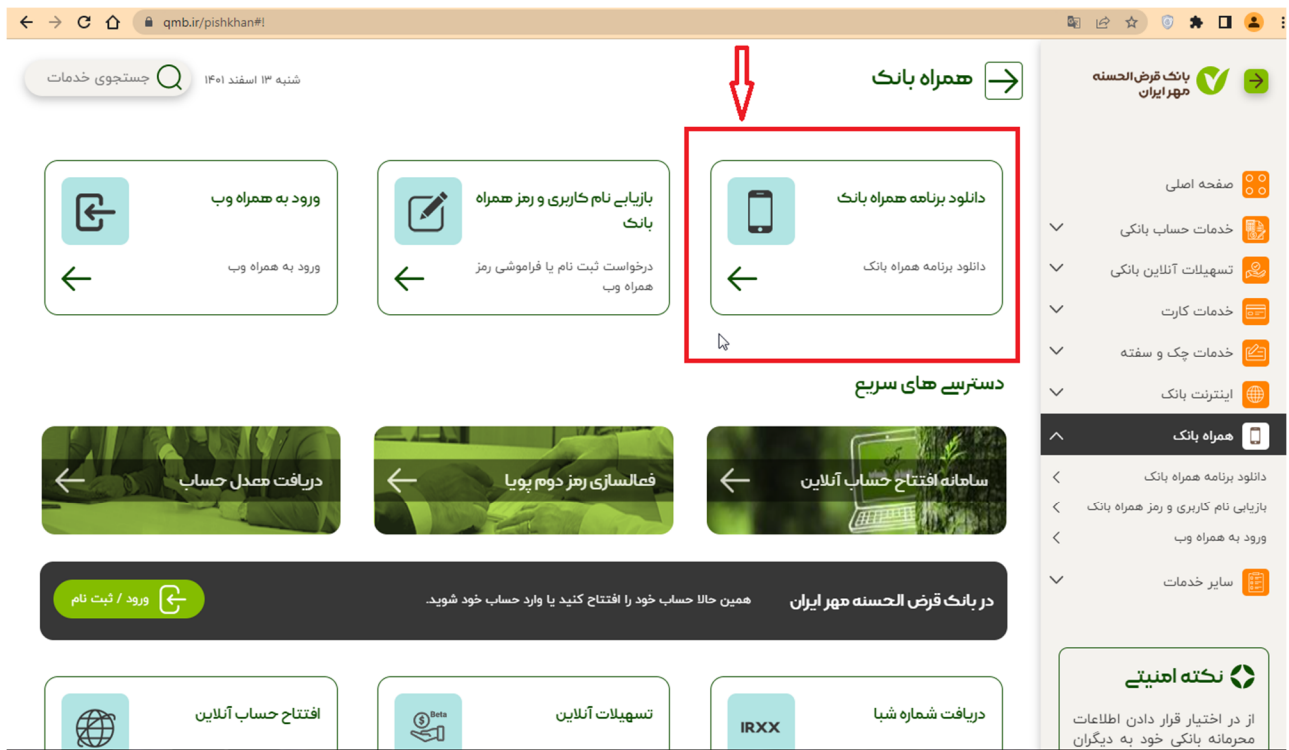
qmb.ir/pishkhan#!

بانک قرض الحسنه مهر ایران

صفحه اصلی
خدمات حساب بانکی
تسهیلات آنلاین بانکی
خدمات کارت
خدمات چک و سفته
اینترنت بانک
همراه بانک
دانلود برنامه همراه بانک
بازیابی نام کاربری و رمز همراه بانک
ورود به همراه وب
سایر خدمات

نکته امنیتی
از در اختیار قرار دادن اطلاعات محرمانه بانکی خود به دیگران

همراه بانک

شنبه ۱۳ اسفند ۱۴۰۱

جستجوی خدمات

دانلود برنامه همراه بانک
دانلود برنامه همراه بانک

بازیابی نام کاربری و رمز همراه بانک
درخواست ثبت نام یا فراموشی رمز همراه وب

ورود به همراه وب
ورود به همراه وب

دسترسی های سریع

سامانه افتتاح حساب آنلاین

فعالسازی رمز دوم پویا

دریافت معدل حساب

در بانک قرض الحسنه مهر ایران
همین حالا حساب خود را افتتاح کنید یا وارد حساب خود شوید.
ورود / ثبت نام

دریافت شماره شبا
IRXX

تسهیلات آنلاین
Beta

افتتاح حساب آنلاین